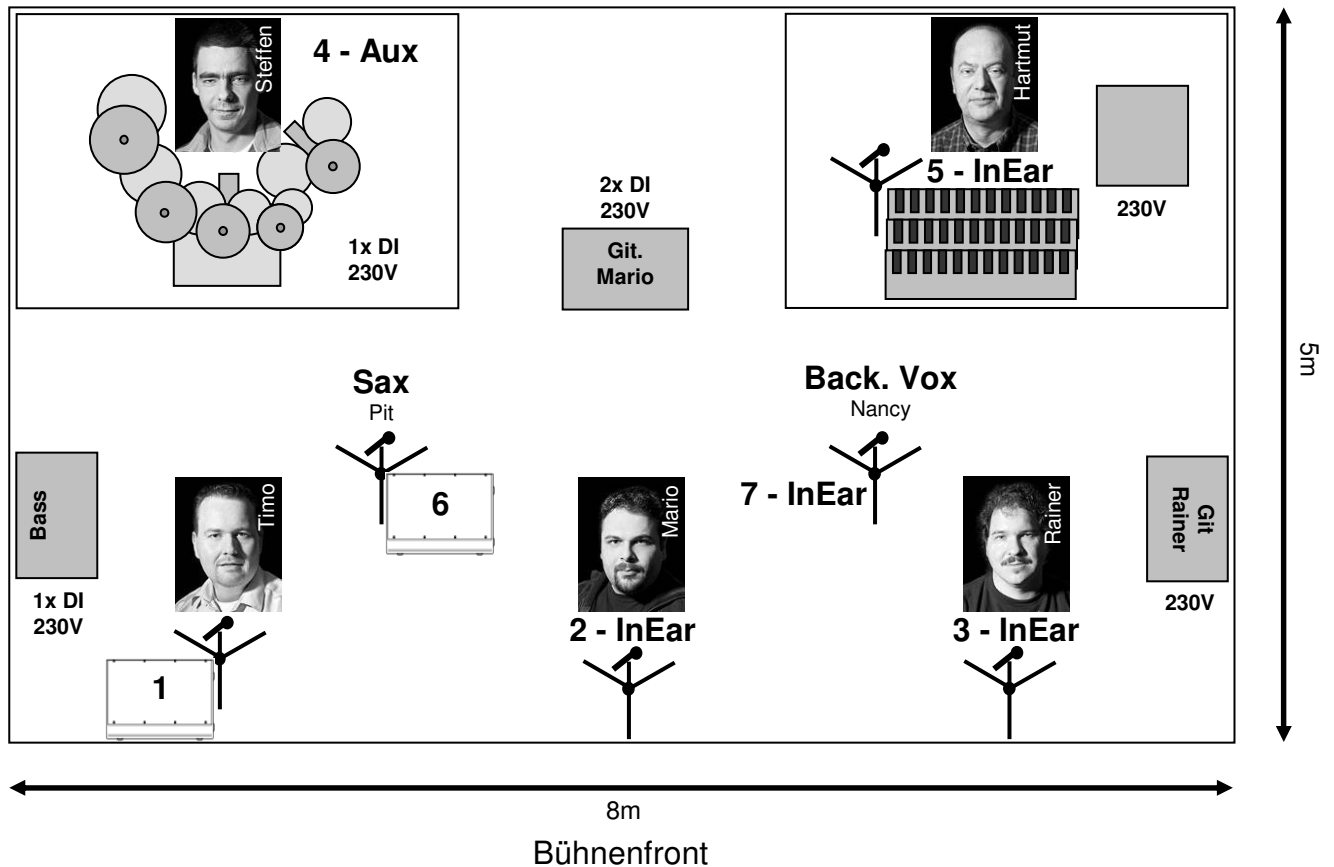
Steffen

4 - Aux

1x DI
230V

2x DI
230V

Git.
Mario

Hartmut

5 - InEar

230V

5m

Sax
Pit

Back. Vox
Nancy

Bass

1x DI
230V

Timo

6

Mario

7 - InEar

Rainer

Git
Rainer

230V

1

2 - InEar

3 - InEar

8m

Bühnenfront